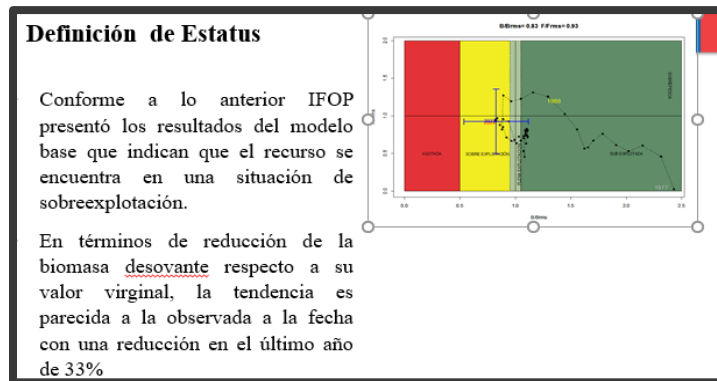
Definición de Estatus

Conforme a lo anterior IFOP presentó los resultados del modelo base que indican que el recurso se encuentra en una situación de sobreexplotación.

En términos de reducción de la biomasa desovante respecto a su valor virginal, la tendencia es parecida a la observada a la fecha con una reducción en el último año de 33%

B/Brms= 0.83 F/Frms= 0.93

2.0
1.5
1.0
0.5
0.0

0.0 0.5 1.0 1.5 2.0 2.5

B/Brms

AGOTADO

SOBRE EXPLOTACIÓN

PLENA EXPLOTACIÓN

SUBEXPLOTADO

SOBREPESCA

1999

1977